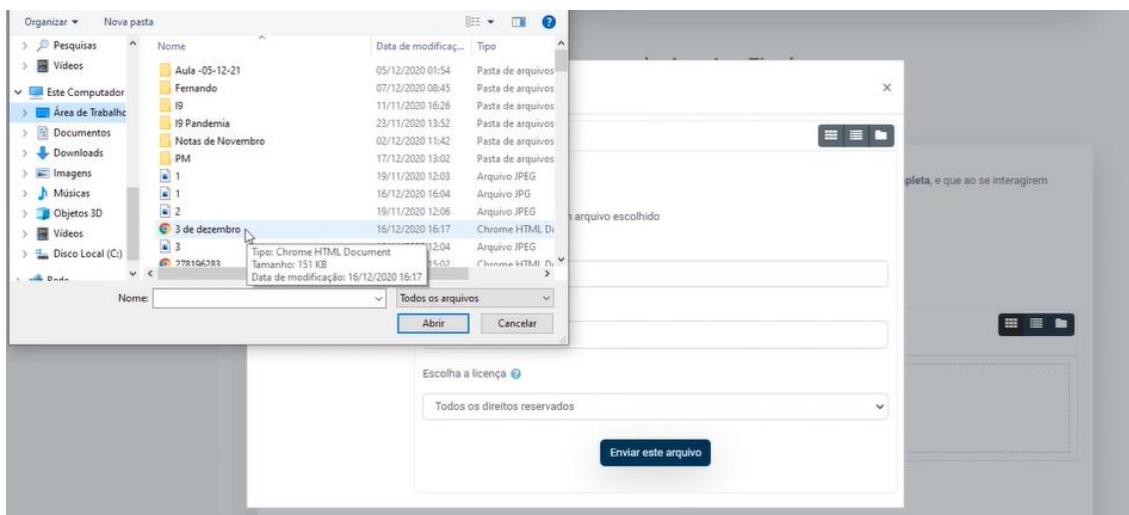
Organizar ▾ Nova pasta

Pesquisas
Vídeos
Este Computador
Área de Trabalho
Documentos
Downloads
Imagens
Músicas
Objetos 3D
Vídeos
Disco Local (C:)
Rede

| Nome | Data de modificaç... | Tipo |
|---|---|---|
| Aula -05-12-21 | 05/12/2020 01:54 | Pasta de arquivos |
| Fernando | 07/12/2020 08:45 | Pasta de arquivos |
| I9 | 11/11/2020 16:26 | Pasta de arquivos |
| I9 Pandemia | 23/11/2020 13:52 | Pasta de arquivos |
| Notas de Novembro | 02/12/2020 11:42 | Pasta de arquivos |
| PM | 17/12/2020 13:02 | Pasta de arquivos |
| 1 | 19/11/2020 12:03 | Arquivo JPEG |
| 1 | 16/12/2020 16:04 | Arquivo JPG |
| 2 | 19/11/2020 12:06 | Arquivo JPEG |
| 3 de dezembro | 16/12/2020 16:17 | Chrome HTML D |
| 3 | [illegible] 12:04 | Arquivo JPEG |
| 278196283 | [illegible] 15:02 | Chrome HTML D |

Tipo: Chrome HTML Document
Tamanho: 151 KB
Data de modificação: 16/12/2020 16:17

Nome: Todos os arquivos
Abrir Cancelar

pleta, e que ao se interagirem

arquivo escolhido

Escolha a licença
Todos os direitos reservados
Enviar este arquivo